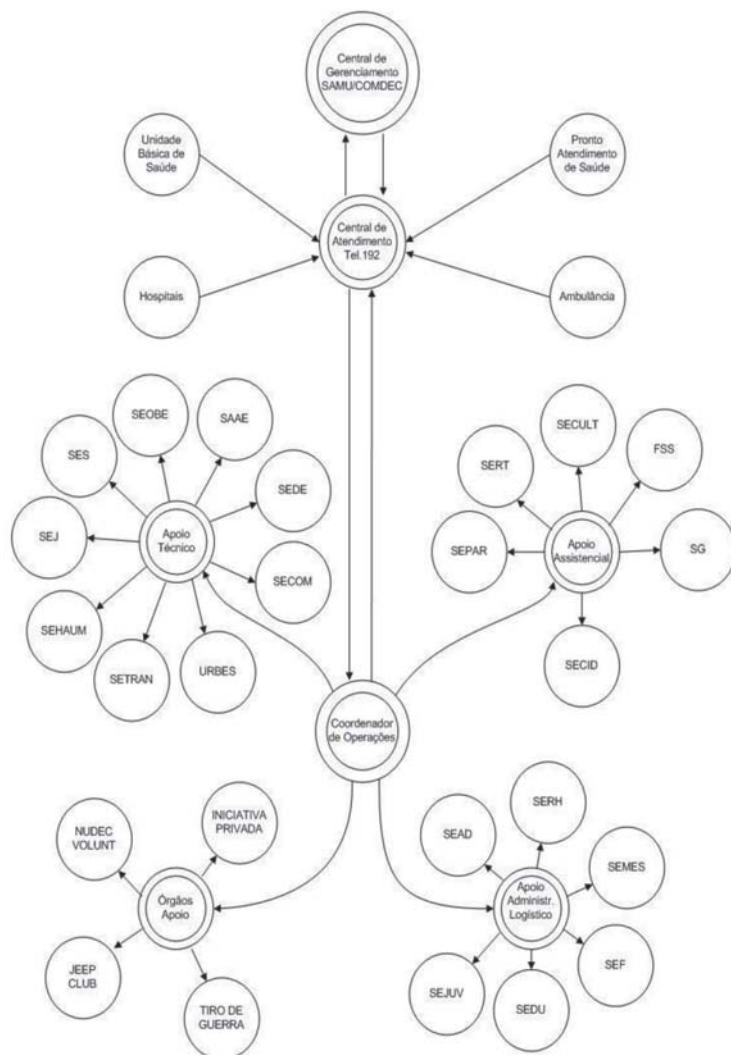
Central de Gerenciamento SAMU/COMDEC

Unidade Básica de Saúde

Pronto Atendimento de Saúde

Central de Atendimento Tel.192

Hospitais

Ambulância

SEOBE

SAAE

SES

SEDE

SEJ

Apoio Técnico

SECOM

SEHAUM

SETRAN

URBES

SECULT

SERT

FSS

SEPAR

Apoio Assistencial

SG

SECID

Coordenador de Operações

INICIATIVA PRIVADA

NUDEC VOLUNT

Órgãos Apoio

JEEP CLUB

TIRO DE GUERRA

SERH

SEAD

SEMES

Apoio Administr. Logístico

SEF

SEJUV

SEDU